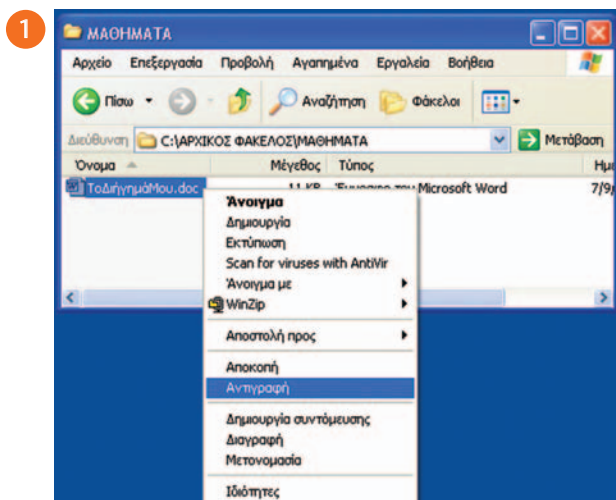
1

ΜΑΘΗΜΑΤΑ

Αρχείο Επεξεργασία Προβολή Αγαπημένα Εργαλεία Βοήθεια

Πίσω Αναζήτηση Φάκελοι

Διεύθυνση C:\ΑΡΧΙΚΟΣ ΦΑΚΕΛΟΣ\ΜΑΘΗΜΑΤΑ Μετάβαση

| Όνομα | Μέγεθος | Τύπος | Ημ |
|---|---|---|---|
| ΤοΔιήγημάΜου.doc | 11 KB | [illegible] Microsoft Word | 7/9/ |

Άνοιγμα
Δημιουργία
Εκτύπωση
Scan for viruses with AntiVir
Άνοιγμα με
WinZip
Αποστολή προς
Αποκοπή
Αντιγραφή
Δημιουργία συντόμευσης
Διαγραφή
Μετονομασία
Ιδιότητες